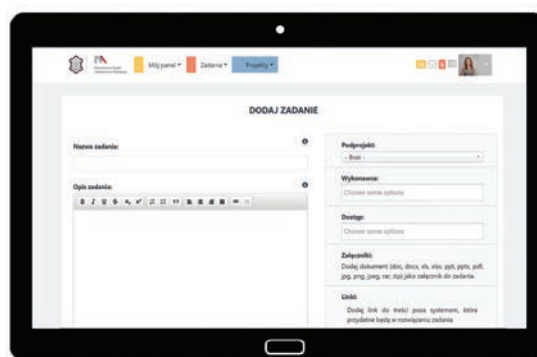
PA

Mój panel ▾ Zadania ▾ Projekty ▾

DODAJ ZADANIE

Nazwa zadania:

Opis zadania:

Podprojekt:

- Brak -

Wykonawca:

Choose some options

Dostęp:

Choose some options

Załączniki:

Dodaj dokument (doc, docx, xls, xlsx, ppt, pptx, pdf, jpg, png, jpeg, rar, zip) jako załącznik do zadania.

Linki:

Dodaj link do treści poza systemem, które przydatne będą w rozwiązaniu zadania.